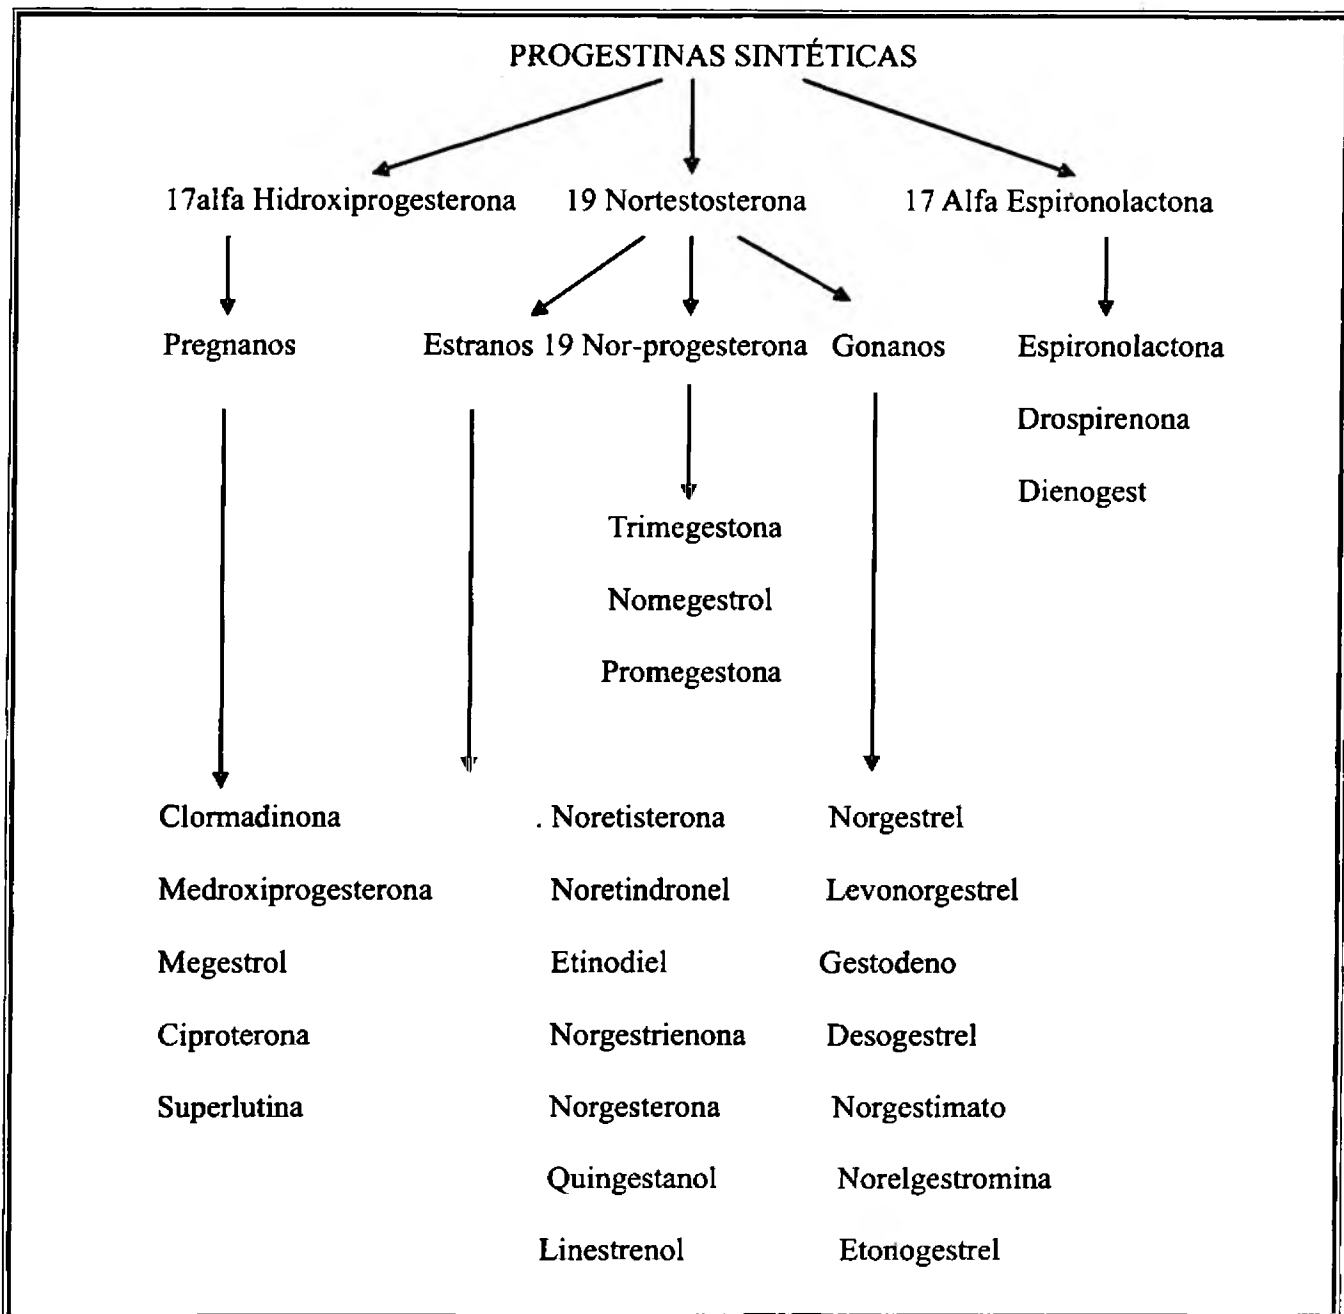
PROGESTINAS SINTÉTICAS

17alfa Hidroxiprogesterona 19 Nortestosterona 17 Alfa Espironolactona

Pregnanos Estranos 19 Nor-progesterona Gonanos Espironolactona

Drospirenona

Dienogest

Trimegestona

Nomegestrol

Promegestona

Clormadinona

Medroxiprogesterona

Megestrol

Ciproterona

Superlutina

. Noretisterona

Noretindronel

Etinodiel

Norgestrienona

Norgesterona

Quingestanol

Linestrenol

Norgestrel

Levonorgestrel

Gestodeno

Desogestrel

Norgestimato

Norelgestromina

Etonogestrel